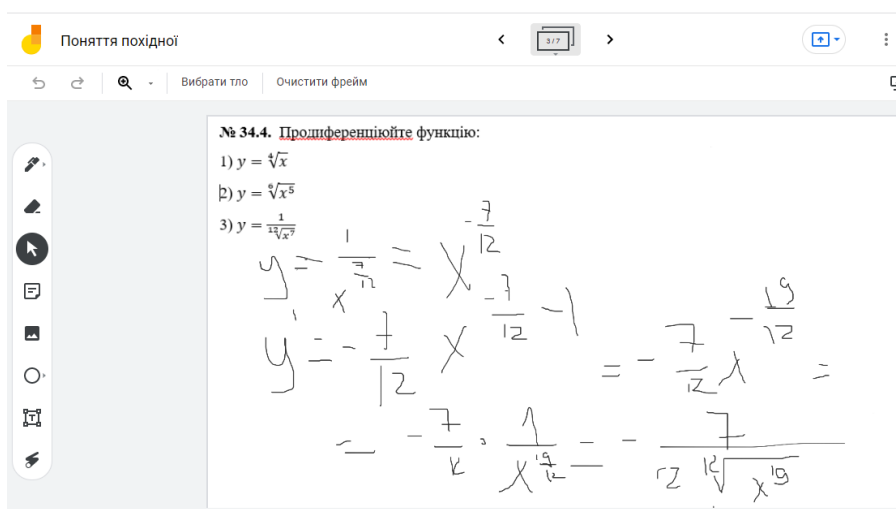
Поняття похідної

3 / 7

Вибрати тло
Очистити фрейм

№ 34.4. Продиференціюйте функцію:

1) $y = \sqrt[4]{x}$

2) $y = \sqrt[6]{x^5}$

3) $y = \frac{1}{\sqrt[12]{x^7}}$

$y = \frac{1}{x^{\frac{7}{12}}} = x^{-\frac{7}{12}}$

$y' = -\frac{7}{12} x^{-\frac{7}{12}-1} = -\frac{7}{12} x^{-\frac{19}{12}} =$

$= -\frac{7}{12} \cdot \frac{1}{x^{\frac{19}{12}}} = -\frac{7}{12 \sqrt[12]{x^{19}}}$